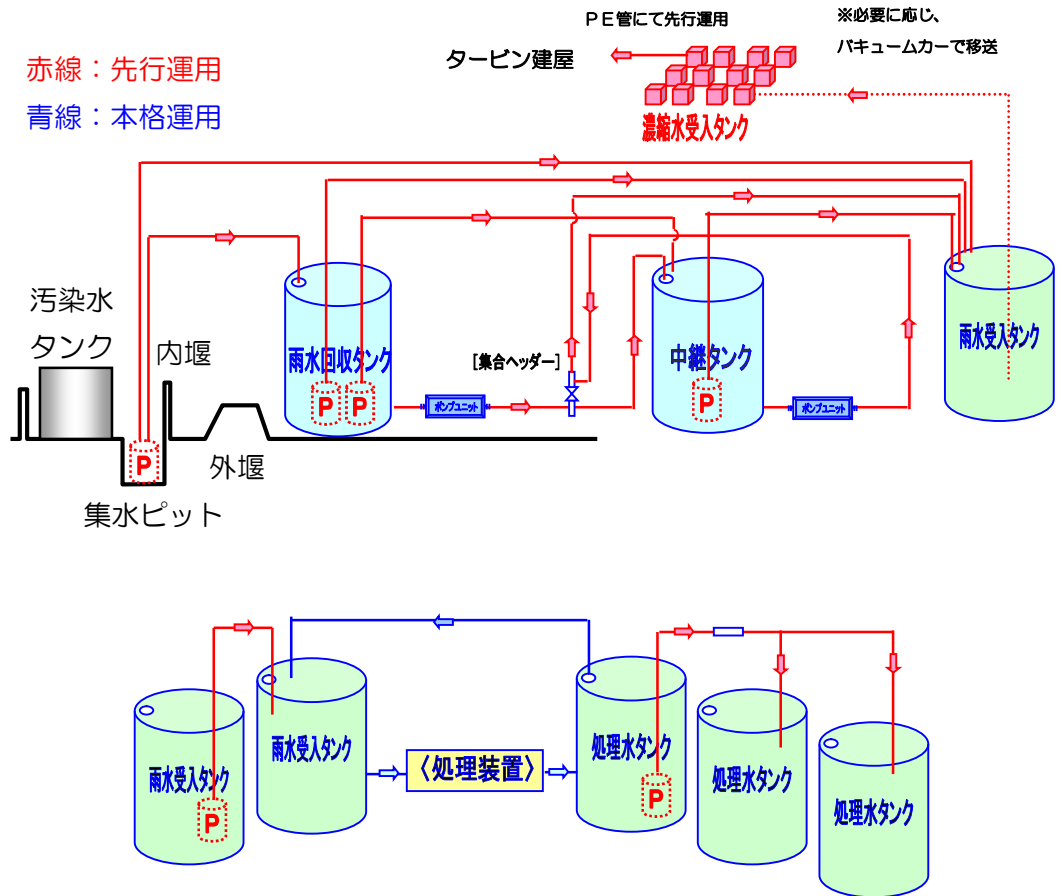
ＰＥ管にて先行運用

※必要に応じ、

バキュームカーで移送

赤線：先行運用

青線：本格運用

タービン建屋

濃縮水受入タンク

汚染水

タンク

内堰

外堰

集水ピット

P

雨水回収タンク

P

P

[集合ヘッダー]

ポンプユニット

中継タンク

P

ポンプユニット

雨水受入タンク

雨水受入タンク

P

雨水受入タンク

〈処理装置〉

処理水タンク

P

処理水タンク

処理水タンク